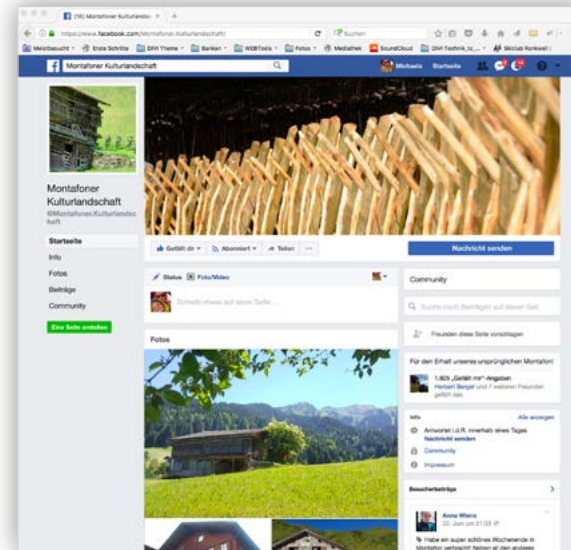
(16) Montafoner Kulturlandsc ×  +

https://www.facebook.com/Montafoner.Kulturlandschaft/  C  Suchen

Meistbesucht  Erste Schritte  DIVI Theme  Banken  WEBTools  Fotos  Mediathek  SoundCloud  DIVI Taschrik  Skiclub Konkavel

Montafoner Kulturlandschaft  Michaela  Startseite

Montafoner Kulturlandschaft
@Montafoner.Kulturlandschaft

Startseite
Info
Fotos
Beiträge
Community
Eine Seite erstellen

Gefällt dir  Abonniert  Teilen  ...
Nachricht senden

Status  Foto/Video
Schreib etwas auf seine Seite ...

Fotos

Community
Suche nach Beiträgen auf dieser Seit
Freunden diese Seite vorschlagen
Für den Email unseres ursprünglichen Montafon!
1.925 „Gefällt mir"-Angaben
Herbert Berger und 7 weiteren Freunden gefällt das

Info  Alle anzeigen
Antwortet i.d.R. innerhalb eines Tages
Nachricht senden
Community
Impressum

Besucherbeiträge
Anna Wiens
22. Juni um 21:05
Habe ein super schönes Wochenende in Montafon verbracht! Neben all den anderen